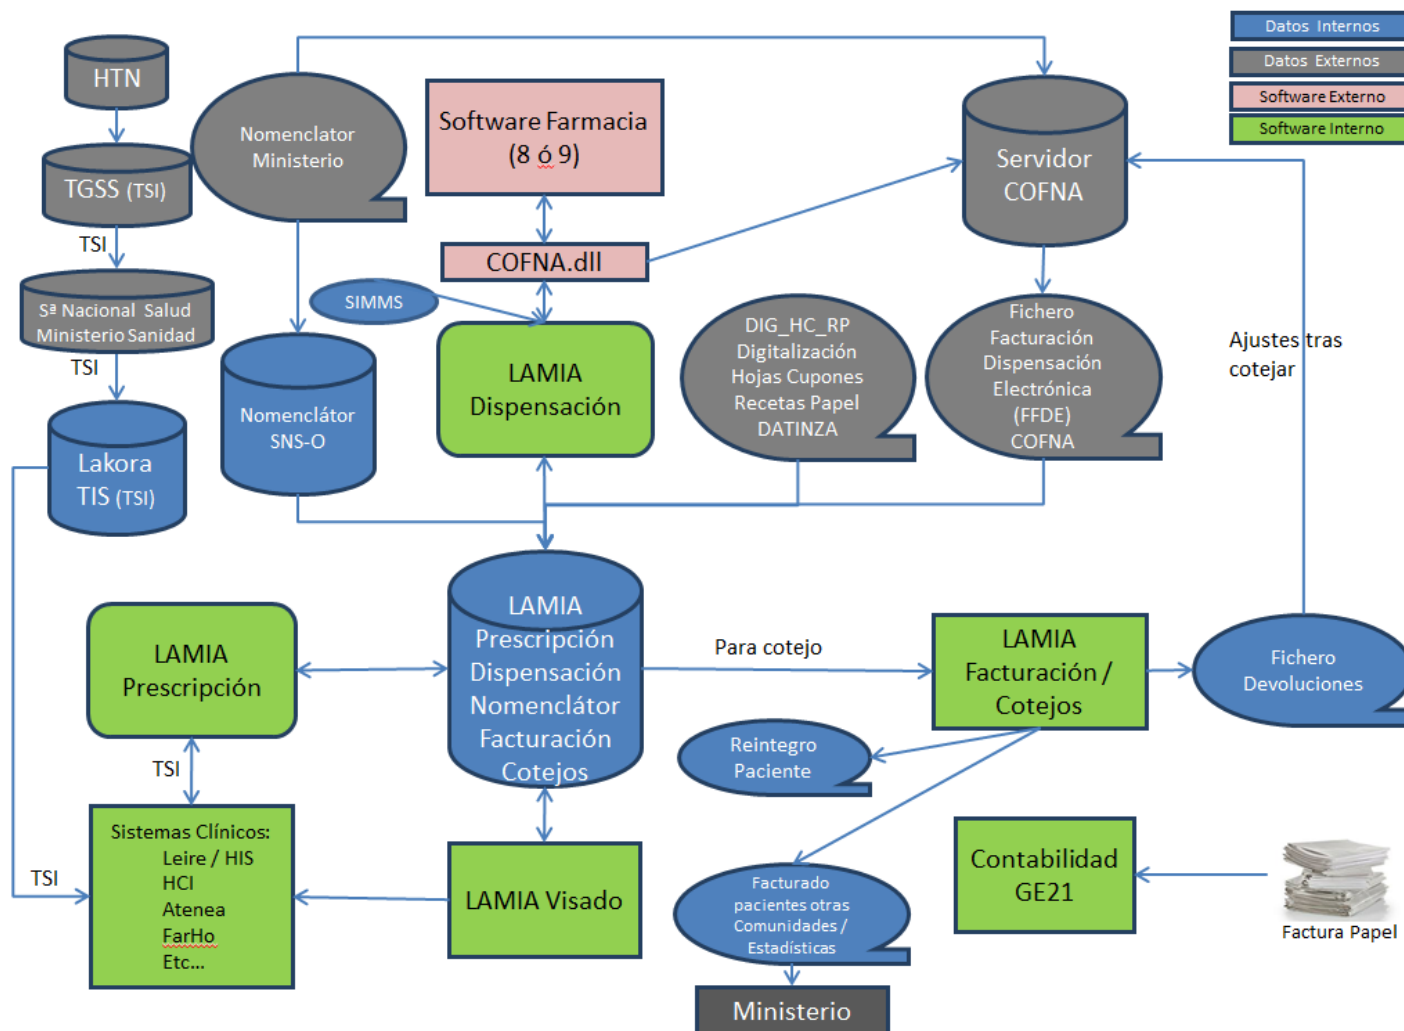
Datos Internos
Datos Externos
Software Externo
Software Interno

HTN
TGSS (TSI)
TSI
Sª Nacional Salud Ministerio Sanidad
TSI
Lakora TIS (TSI)

Nomenclator Ministerio
Nomenclátor SNS-O
SIMMS

Software Farmacia (8 ó 9)
COFNA.dll
LAMIA Dispensación

Servidor COFNA
Fichero Facturación Dispensación Electrónica (FFDE) COFNA
DIG_HC_RP Digitalización Hojas Cupones Recetas Papel DATINZA

Ajustes tras cotejar

LAMIA Prescripción
LAMIA Prescripción Dispensación Nomenclátor Facturación Cotejos
Para cotejo
LAMIA Facturación / Cotejos
Fichero Devoluciones
Reintegro Paciente

TSI
Sistemas Clínicos:
Leire / HIS
HCI
Atenea
FarHo
Etc...
TSI

LAMIA Visado
Facturado pacientes otras Comunidades / Estadísticas
Ministerio
Contabilidad GE21
Factura Papel